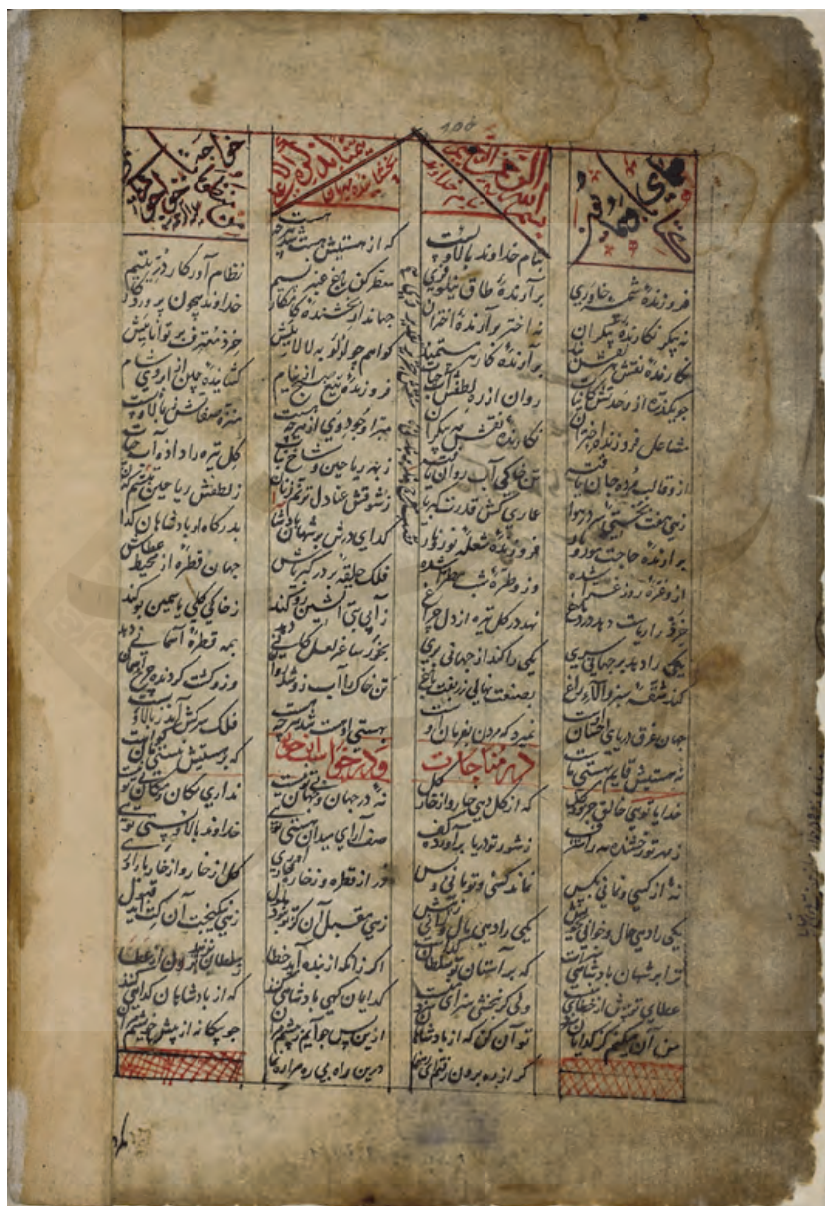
بسم الله الرحمن الرحیم

بنام خداوند بالا و پست
برآرندهٔ طاق نیلوفری
نه اختر برآرندهٔ اختران
برآرندهٔ کار بی‌دستیار
روان از زر لطفش آراسته
نگارندهٔ نقش هر پیکری
تن خاکی آب روان بار
عاری کشتی قدرت او
فروزندهٔ شعلهٔ نور و نار
وز قطرهٔ شب جوهر شب‌چراغ
نهد در گل تیره از دل چراغ
یکی را کند از جهانی بری
بصنعت نهالی ز زر بیخ
عنبر کردن نیز عنبر ساز

در مناجات

که از گل همی جان و دل آفرید
ز نشو و نما تو دریا بر آورده
نماند کسی و توانایی و بس
یکی را دهی مال و بالش
که بر آستان تو سلطان و بنده
ولی گر ببخشی سزای توست
تو آن کن که از بادشاهی سزاست
گر از ره برون رفتیم راه ده

فروزندهٔ شمع خاوری
نهنگ نگارندهٔ پیکران
نگارندهٔ نقش و نقش نگار
چو یک ذره از وحدت تو
شاغل فروزندهٔ خرمن
از و قالب مرده جان یافته
نهی هفت کشتی بر دریا
برآرندهٔ حاجت هر دو کون
از و ذره روز عمر گشته
فرو از ریات بهر در باغ
یکی را دهد بر جهانی بری
کند شقه سبز و آلا باغ
جهان غرق دریای احسان
نه هستیش قایم به هستی ما
خدایا توئی خالق هر دو کون
ز مهر تو رخشان مه و آفتاب
نه از کس و فانی به کس
یکی را دهی حال و خوابی
اگر تا ابد شهان بادشاهی
عطای تو بیش از خطای
منم آن که کم کرده آن

که از هستیش هست پیدا
معطر کن باغ عنبر نسیم
جهاندار بخشنده کامکار
کرامم چو لؤلؤ بر لالای
فروزندهٔ مهر و انجام
هزار آنچه بود کی او فرو است
ز مهر و ما چون وشمع
ز شوقش عنادل ترنم زنان
گدای در اوست شهان
فلک حلقه بر در کبریا
ز آب آب آتشین گنبد
بجز ساغر لعل گلستان
تن خاک را آب و رنگ ز او
هستی او است شد پدید

در خواب

نه در جهان جهانبان
صفاآرای میدان هستی
تو از قطره و زخار
زبی مقبل آن
اگر ز آنکه از بنده آید خطا
گدایان کی بادشاهی کنند
ازین پس چه آیم بسیم بن
درین راه بی رهبرم راه

نظام آور کار ذر یتیم
خداوند بیچون به وردگار
خرد منعترف بر توانائیش
گشاینده چون ابر دریا
سبزه ملک معنی
گل تیره را داد آب حیات
ز لطفش ریاحین بر نسیم
بدرگاه او بادشاهان گدا
جهان قطره از محیط عطائش
ز خاکی گلی یاسمین بو کند
همه قطره آسمانی
وز ورکت کردیدن چرخ
فلک سرکشی آتش بالا
که بر هستیش هستی ...
ندارای نکان ...
خداوند الاکرب
گل از خار و از خار بار
زبی نیکبخت آن کت قبول
سلطان نهال که
که از بادشاهان گدا
چو بیگانه از پیش